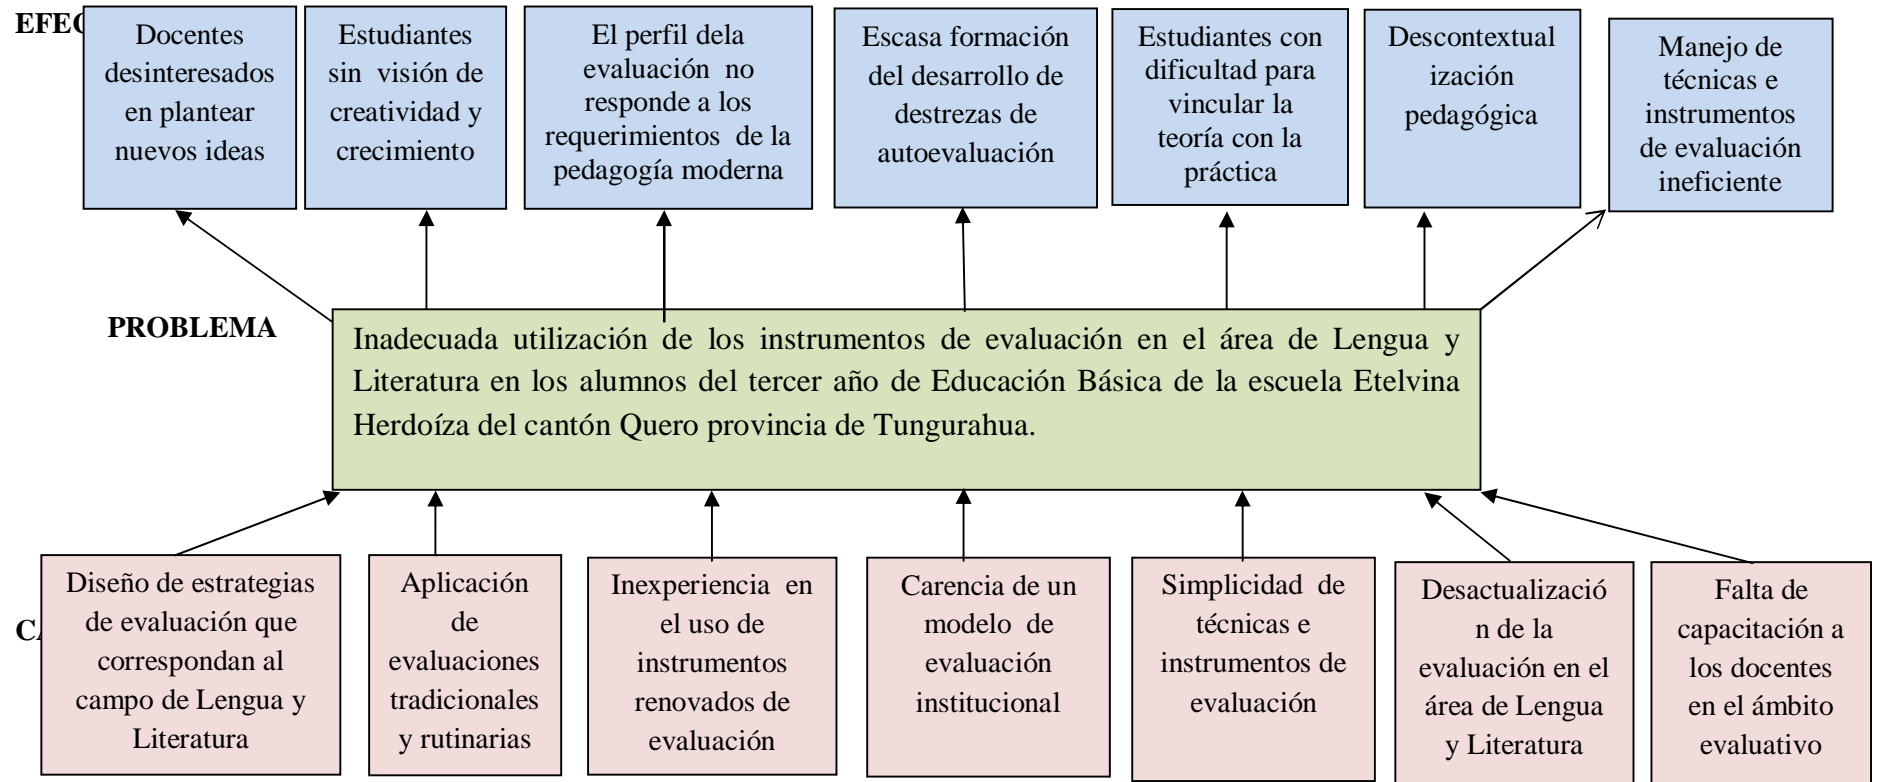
EFEC

Docentes desinteresados en plantear nuevos ideas

Estudiantes sin visión de creatividad y crecimiento

El perfil dela evaluación no responde a los requerimientos de la pedagogía moderna

Escasa formación del desarrollo de destrezas de autoevaluación

Estudiantes con dificultad para vincular la teoría con la práctica

Descontextualización pedagógica

Manejo de técnicas e instrumentos de evaluación ineficiente

PROBLEMA

Inadecuada utilización de los instrumentos de evaluación en el área de Lengua y Literatura en los alumnos del tercer año de Educación Básica de la escuela Etelvina Herdoíza del cantón Quero provincia de Tungurahua.

CA

Diseño de estrategias de evaluación que correspondan al campo de Lengua y Literatura

Aplicación de evaluaciones tradicionales y rutinarias

Inexperiencia en el uso de instrumentos renovados de evaluación

Carencia de un modelo de evaluación institucional

Simplicidad de técnicas e instrumentos de evaluación

Desactualización de la evaluación en el área de Lengua y Literatura

Falta de capacitación a los docentes en el ámbito evaluativo